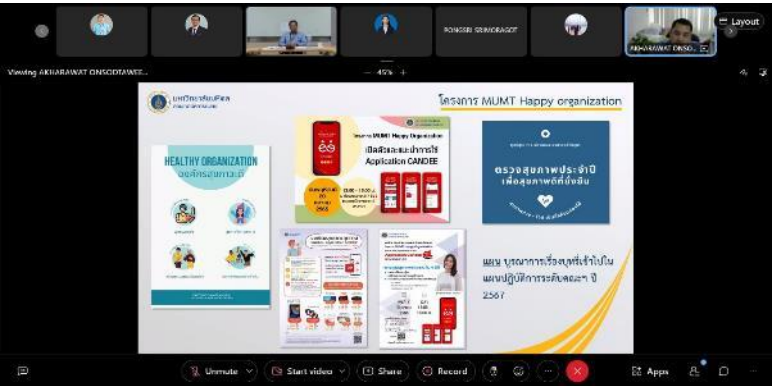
PONGSRI SRIMORAGOT

AKHARAWAT ONSO...

Layout

Viewing AKHARAWAT ONSODTAWEE...

— 45% +

มหาวิทยาลัยมหิดล

โครงการ MUMT Happy organization

HEALTHY ORGANIZATION
องค์กรสุขภาวะดี

โครงการ MUMT Happy Organization

เปิดรับสมัครและนำการใช้ Application CANDEE

ตรวจสุขภาพประจำปี
เพื่อสุขภาพดีที่ยั่งยืน

แผน บูรณาการเรื่องสุขภาพเข้าไปใน แผนปฏิบัติการระดับคณะฯ ปี 2567

Unmute

Start video

Share

Record

Apps